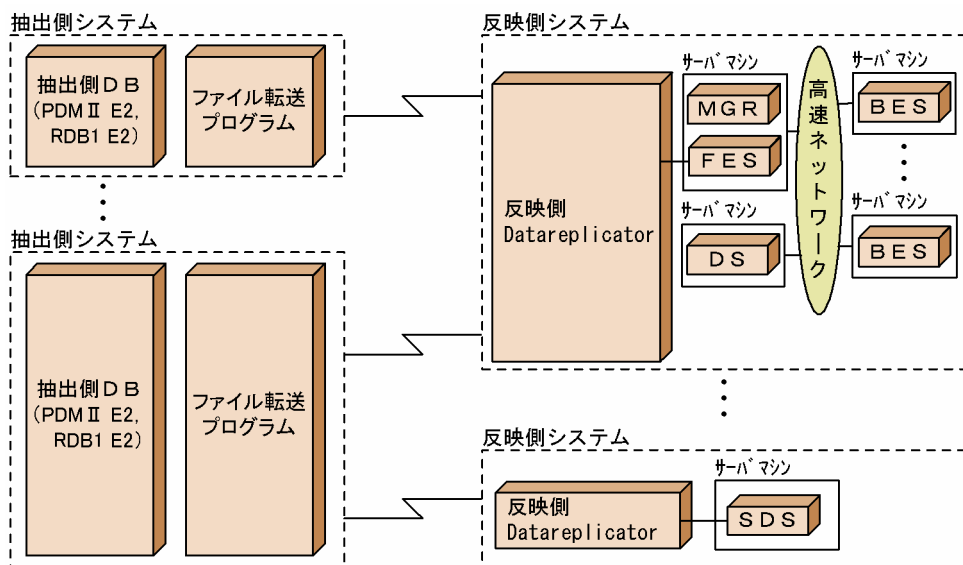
抽出側システム

抽出側ＤＢ
（PDMⅡ E2,
RDB1 E2）

ファイル転送
プログラム

⋮

抽出側システム

抽出側ＤＢ
（PDMⅡ E2,
RDB1 E2）

ファイル転送
プログラム

反映側システム

反映側
Datareplicator

サーバマシン

MGR

FES

サーバマシン

DS

高速ネットワーク

サーバマシン

BES

⋮

サーバマシン

BES

⋮

反映側システム

反映側
Datareplicator

サーバマシン

SDS